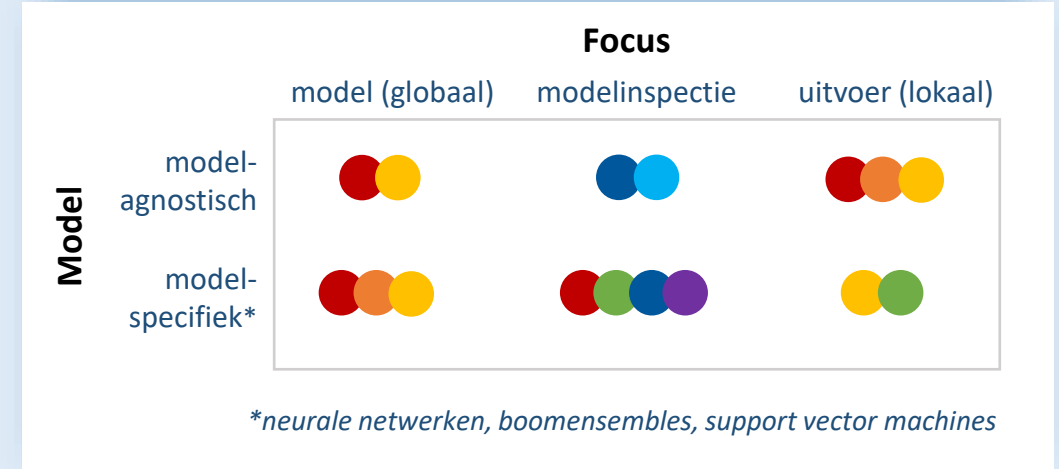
Focus

|  | model (globaal) | modelinspectie | uitvoer (lokaal) |
|---|---|---|---|
| model-agnostisch | | | |
| model-specifiek* | | | |

Model

*neurale netwerken, boomensembles, support vector machines